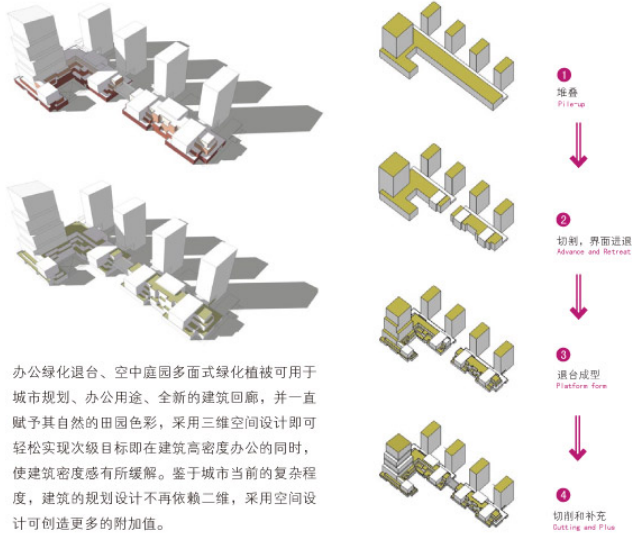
办公绿化退台、空中庭园多面式绿化植被可用于城市规划、办公用途、全新的建筑回廊，并一直赋予其自然的田园色彩，采用三维空间设计即可轻松实现次级目标即在建筑高密度办公的同时，使建筑密度感有所缓解。鉴于城市当前的复杂程度，建筑的规划设计不再依赖二维，采用空间设计可创造更多的附加值。

1
堆叠
Pile-up

2
切割，界面进退
Advance and Retreat

3
退台成型
Platform form

4
切削和补充
Cutting and Plus